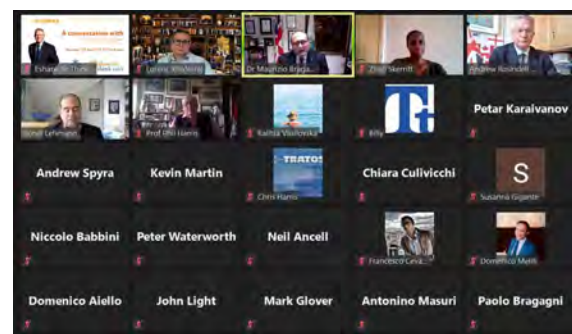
A conversation with

Evhard de Thalo
Lorenzo Vitali
Dr Maurizio Braga
Zhel Skerritt
Andrea Rosindell

Ronald Lehmann
Prof Phil Harris
Raissa Vasilevska
Billy
Petar Karaivanov

Andrew Spyra
Kevin Martin
TRATOS
Chris Harris
Chiara Culivicchi
S
Susanna Gigante

Niccolo Babbini
Peter Waterworth
Neil Ancell
Francesco Ceva
Domenico Melfi

Domenico Aiello
John Light
Mark Glover
Antonino Masuri
Paolo Bragagni